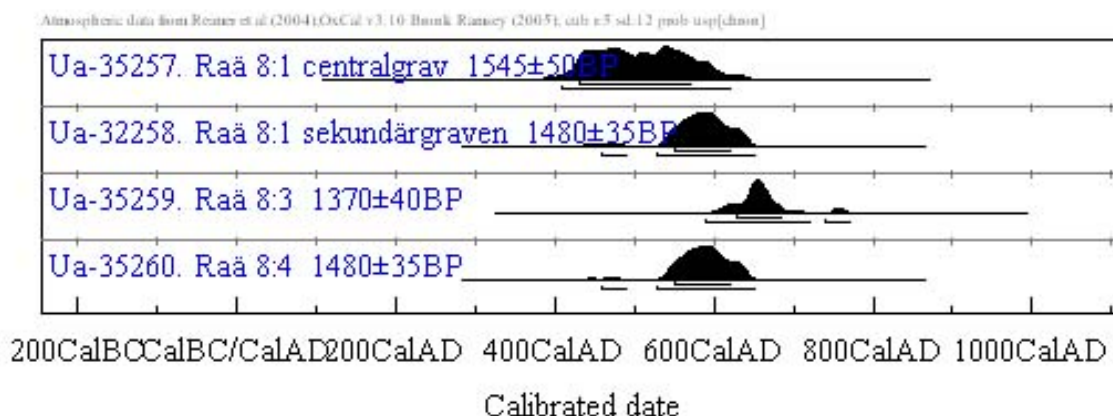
Atmospheric data from Reimer et al (2004);OxCal v3.10 Bronk Ramsey (2005); cub r:5 sd:12 prob usp[chron]

Ua-35257. Raä 8:1 centralgrav 1545±50BP

Ua-32258. Raä 8:1 sekundärgraven 1480±35BP

Ua-35259. Raä 8:3 1370±40BP

Ua-35260. Raä 8:4 1480±35BP

200CalBCCalBC/CalAD200CalAD 400CalAD 600CalAD 800CalAD 1000CalAD

Calibrated date